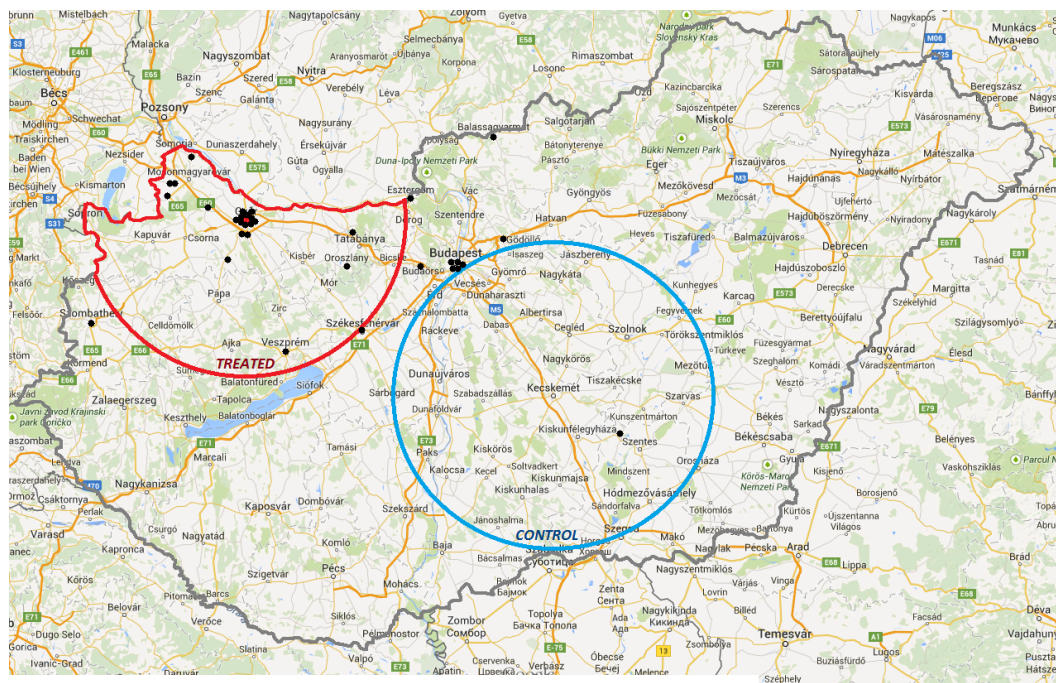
Mistelbach
Nagytapolcsány
Gyetva
Nagykapos
Malacka
Nagyszombat
Selmecbánya
Národný park Slovenský Kras
Sátoraljaújhely
Мукачево
Klosterneuburg
Bazin
Szered
Nyitra
Aranyosmarót
Újbánya
Korpona
Rimaszombat
Kazincbarcika
Sárospatak
Beregszász
Bécs
Pozsony
Szenc
Galánta
Verebély
Léva
Losonc
Ózd
Sajószentpéter
Szerencs
Kisvárda
Берегове
Schwechat
Vinohradiv
Mödling
Dunaszerdahely
Nagysurány
Érsekújvár
Salgótarján
Miskolc
Vásárosnamény
Traiskirchen
Somorja
Balassagyarmat
Bátonyterenye
Bükki Nemzeti Park
Baden bei Wien
Neusiedl
Mosonmagyaróvár
Gúta
Ógyalla
Duna-Ipoly Nemzeti Park
Pásztó
Eger
Tiszaújváros
Nyíregyháza
Mátészalka
Kismarton
Esztergom
Vác
Gyöngyös
Mezőkövesd
Hajdúnánás
Nyírbátor
Szatmárnémeti
Sopron
Győr
Dorog
Szentendre
Hatvan
Mezőcsát
Újfehértó
Kapuvár
Csorna
Tatabánya
Budapest
Gödöllő
Füzesabony
Hajdúböszörmény
Nyíradony
Nagykároly
Kisbér
Oroszlány
Bicske
Budaörs
Isaszeg
Jászberény
Heves
Tiszafüred
Balmazújváros
Debrecen
Tasnád
Mór
Gyömrő
Nagykáta
Hajdúszoboszló
Kőszeg
Pápa
Zirc
Érd
Vecsés
Dunaharaszti
Kunhegyes
Karcag
Derecske
Székelyhíd
Szombathely
Celldömölk
Ajka
Veszprém
Székesfehérvár
Százhalombatta
Ráckeve
Dabas
Albertirsa
Cegléd
Szolnok
Fegyvernek
Törökszentmiklós
Berettyóújfalu
Szilágysomlyó
Felsőőr
TREATED
Nagykőrös
Túrkeve
Füzesgyarmat
Sümeg
Balatonfüred
Siófok
Dunaújváros
Kecskemét
Tiszakécske
Mezőtúr
Szeghalom
Komádi
Nagyvárad
Élesd
Zalaegerszeg
Tapolca
Sárbogárd
Szabadszállás
Szarvas
Vésztő
Várad
Keszthely
Balatonboglár
Dunaföldvár
Kunszentmárton
Békés
Nagyszalonta
Javni zavod Krajinski park Goričko
Kiskunfélegyháza
Szentes
Békéscsaba
Tamási
Paks
Kiskőrös
Kecel
Mindszent
Orosháza
Gyula
Belényes
Marcali
Kalocsa
Soltvadkert
Kiskunmajsa
Körös-Maros Nemzeti Park
Kisjenő
Vaskohsziklás
Parcul Natural
Lendva
Csáktornya
Nagykanizsa
Dombóvár
Kiskunhalas
Hódmezővásárhely
Kürtös
Borosjenő
Ormož
Kaposvár
Szekszárd
Jánoshalma
Sándorfalva
Tótkomlós
Újszentanna
Perlak
Csurgó
Komló
Baja
Szeged
Makó
Mezőhegyes
Battonya
Világos
Varasd
Koprivnica
Szigetvár
Pécs
Bácsalmás
CONTROL
Horgos
Хоргош
Nagylak
Pécska
Arad
Brad
Kapronca
Mohács
Szabadka
Суботица
Nagyszentmiklós
Vinga
Lippa
Kőrös
Belovár
Siklós
Bajmok
Бајмок
Zenta
Сента
Varjás
Verőce
Zombor
Сомбор
Topolya
Бачка Топола
Nagykikinda
Кикинда
Lovrin
Billéd
Dugo Selo
Pélmonostor
Zsombolya
Temesvár
Vajdahuny
Ivanić-Grad
Slatina
Valpó
Cservenka
Verbász
Óbecse
Бечеј
Lugos
Buziásfürdő
E461
E65
E58
E50
E71
E60
E575
E77
M06
M25
E573
M3
E79
S3
S4
S31
E59
E66
E671
E81
M5
E73
E75
E70
E68
E671
E65
M1
E60
A1
13